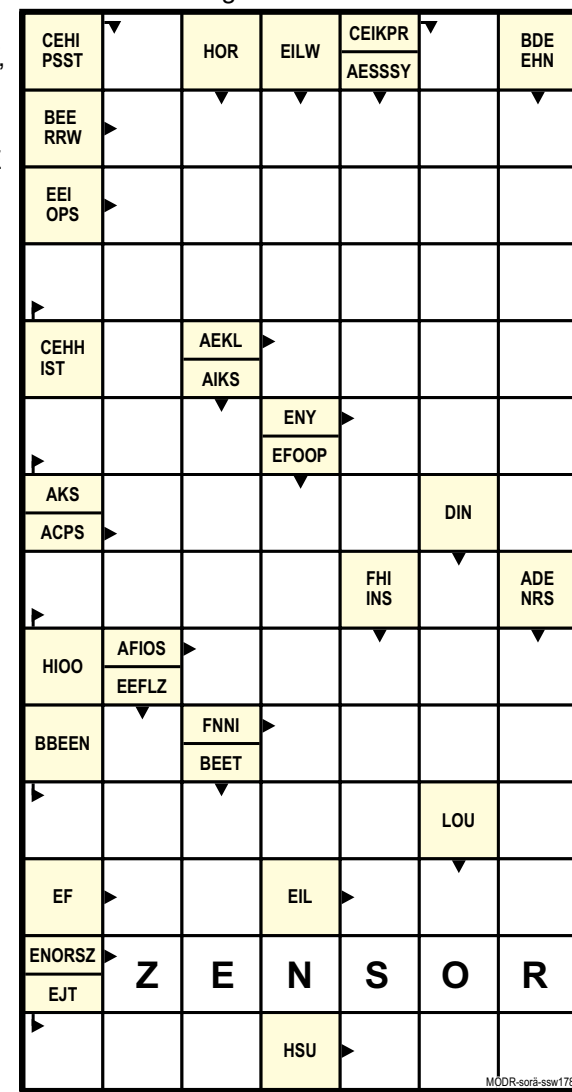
| CEHI PSST | | HOR | EILW | CEIKPR / AESSSY | | BDE EHN |
|---|---|---|---|---|---|---|
| BEE RRW | | | | | | |
| EEI OPS | | | | | | |
| | | | | | | |
| CEHH IST | | AEKL / AIKS | | | | |
| | | | ENY / EFOOP | | | |
| AKS / ACPS | | | | | DIN | |
| | | | | FHI INS | | ADE NRS |
| HIOO | AFIOS / EEFLZ | | | | | |
| BBEEN | | FNNI / BEET | | | | |
| | | | | | LOU | |
| EF | | | EIL | | | |
| ENORSZ / EJT | Z | E | N | S | O | R |
| | | | HSU | | | |

MODR-sorä-ssw178